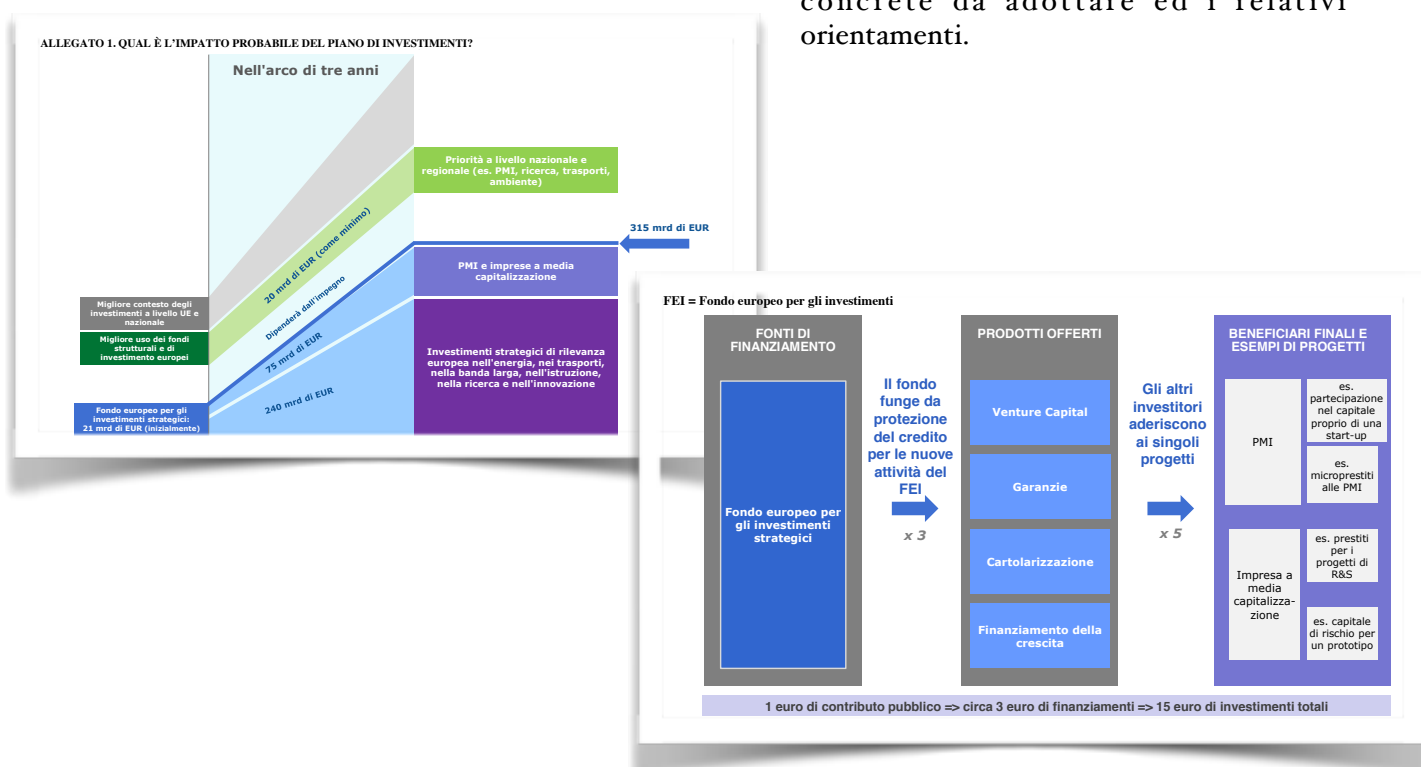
concrete da adottare ed i relativi orientamenti.

ALLEGATO 1. QUAL È L'IMPATTO PROBABILE DEL PIANO DI INVESTIMENTI?

Nell'arco di tre anni

Priorità a livello nazionale e regionale (es. PMI, ricerca, trasporti, ambiente)

315 mrd di EUR

20 mrd di EUR (come minimo)

Dipenderà dall'impegno

PMI e imprese a media capitalizzazione

Migliore contesto degli investimenti a livello UE e nazionale

Migliore uso dei fondi strutturali e di investimento europei

75 mrd di EUR

Investimenti strategici di rilevanza europea nell'energia, nei trasporti, nella banda larga, nell'istruzione, nella ricerca e nell'innovazione

240 mrd di EUR

Fondo europeo per gli investimenti strategici: 21 mrd di EUR (inizialmente)

FEI = Fondo europeo per gli investimenti

FONTI DI FINANZIAMENTO

Fondo europeo per gli investimenti strategici

Il fondo funge da protezione del credito per le nuove attività del FEI

x 3

PRODOTTI OFFERTI

Venture Capital

Garanzie

Cartolarizzazione

Finanziamento della crescita

Gli altri investitori aderiscono ai singoli progetti

x 5

BENEFICIARI FINALI E ESEMPI DI PROGETTI

PMI

es. partecipazione nel capitale proprio di una start-up

es. microprestiti alle PMI

Impresa a media capitalizzazione

es. prestiti per i progetti di R&S

es. capitale di rischio per un prototipo

1 euro di contributo pubblico => circa 3 euro di finanziamenti => 15 euro di investimenti totali